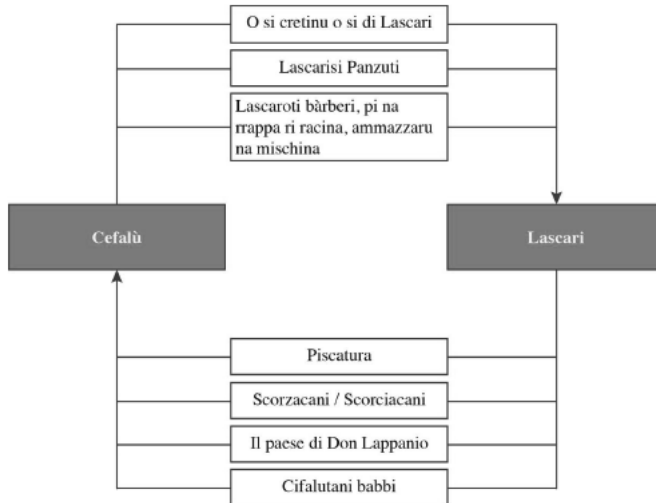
O si cretinu o si di Lascari

Lascarisi Panzuti

Lascaroti bàrberi, pi na rrappa ri racina, ammazzaru na mischina

Cefalù

Lascari

Piscatura

Scorzacani / Scorciacani

Il paese di Don Lappanio

Cifalutani babbi